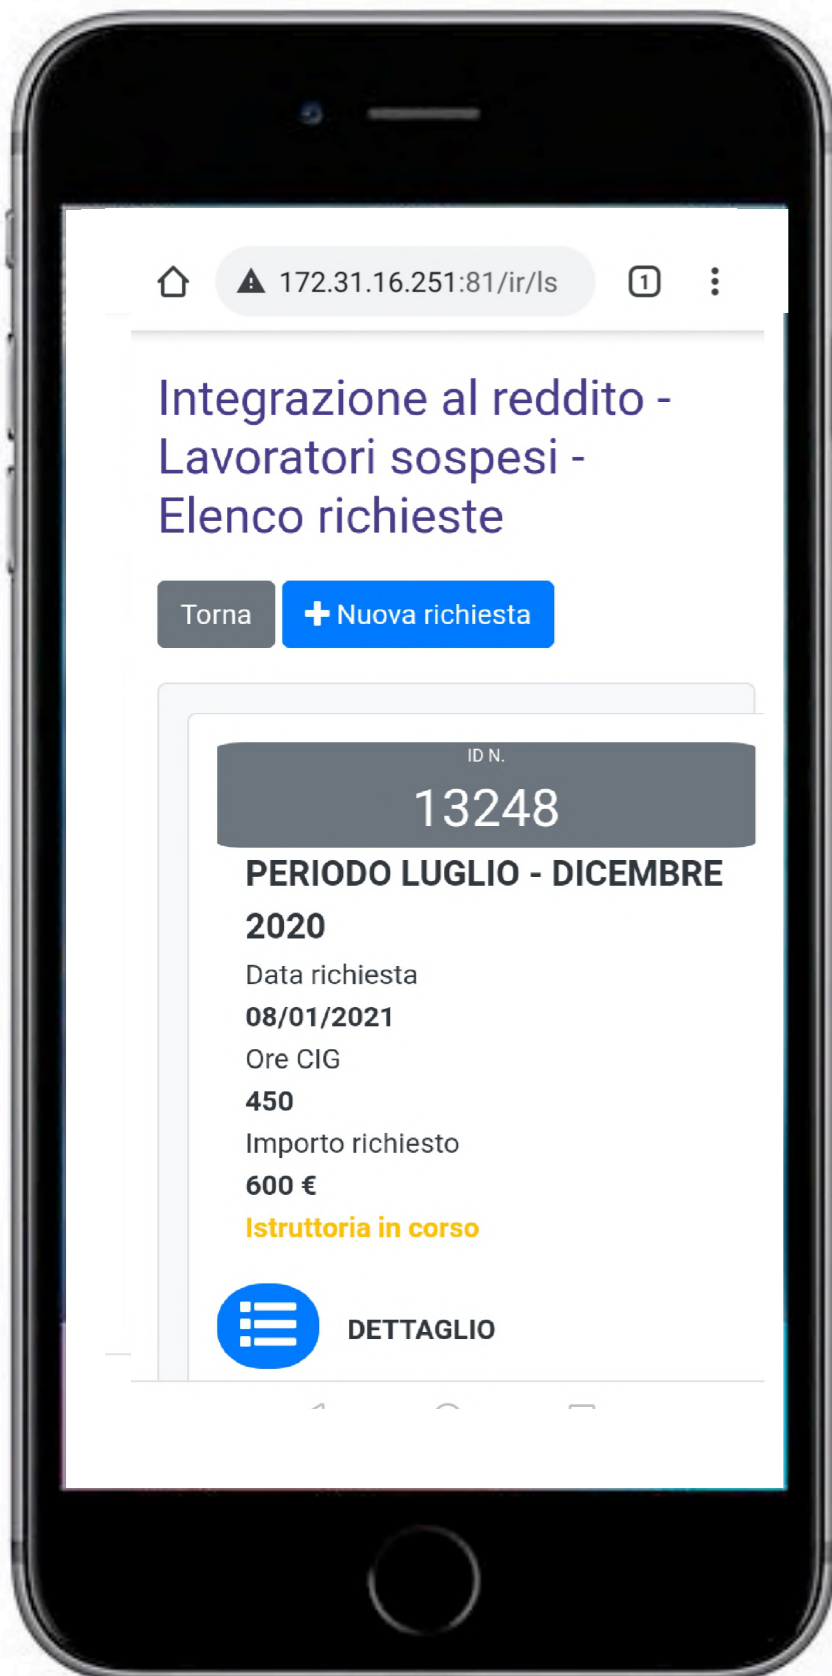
172.31.16.251:81/ir/ls

1

Integrazione al reddito - Lavoratori sospesi - Elenco richieste

Torna

Nuova richiesta

ID N.

13248

PERIODO LUGLIO - DICEMBRE 2020

Data richiesta

08/01/2021

Ore CIG

450

Importo richiesto

600 €

Istruttoria in corso

DETTAGLIO